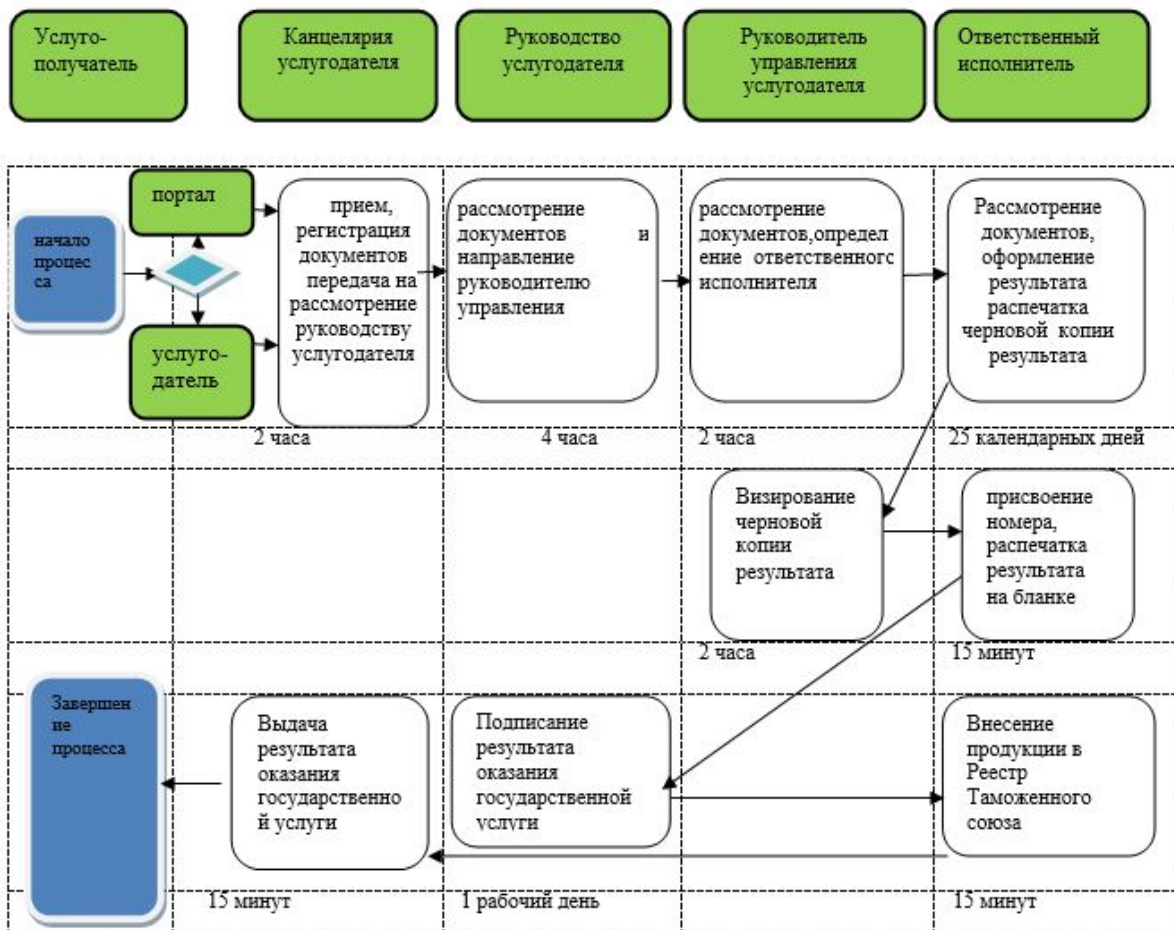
Услуго-получатель

Канцелярия услугодателя

Руководство услугодателя

Руководитель управления услугодателя

Ответственный исполнитель

портал

начало процес са

услуго-датель

прием, регистрация документов передача на рассмотрение руководству услугодателя

рассмотрение документов и направление руководителю управления

рассмотрение документов,определ ение ответственногс исполнителя

Рассмотрение документов, оформление результата распечатка черновой копии результата

2 часа

4 часа

2 часа

25 календарных дней

Визирование черновой копии результата

присвоение номера, распечатка результата на бланке

2 часа

15 минут

Завершен ие процесса

Выдача результата оказания государственно й услуги

Подписание результата оказания государственной услуги

Внесение продукции в Реестр Таможенного союза

15 минут

1 рабочий день

15 минут